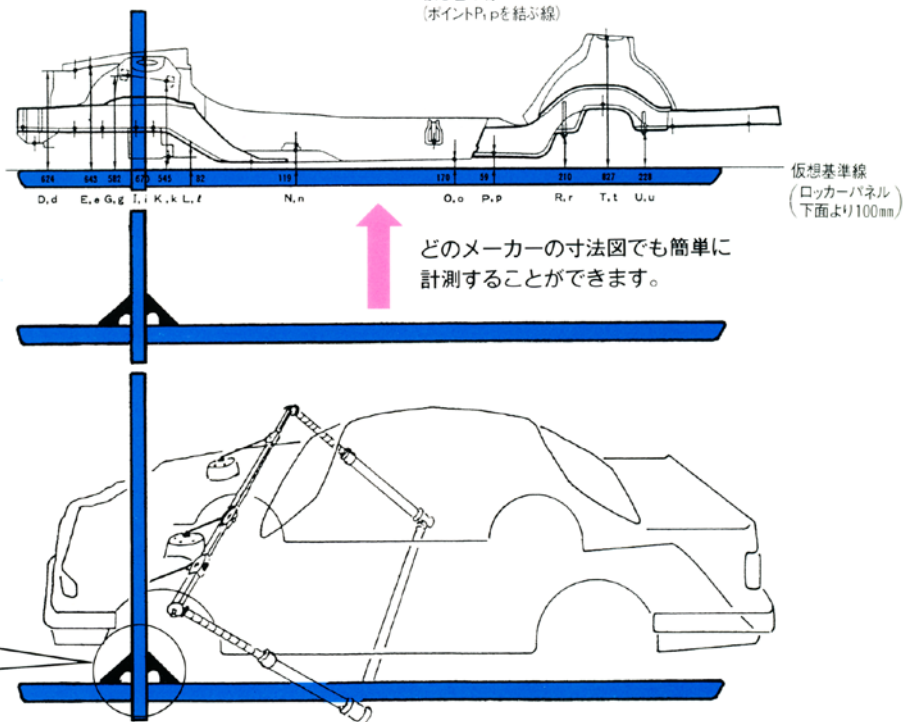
(ポイントP, pを結ぶ線)

624 643 582 670 545 92 119 176 59 210 627 228

D, d E, e G, g I, i K, k L, ℓ N, n O, o P, p R, r T, t U, u

仮想基準線
(ロッカーパネル下面より100mm)

どのメーカーの寸法図でも簡単に計測することができます。